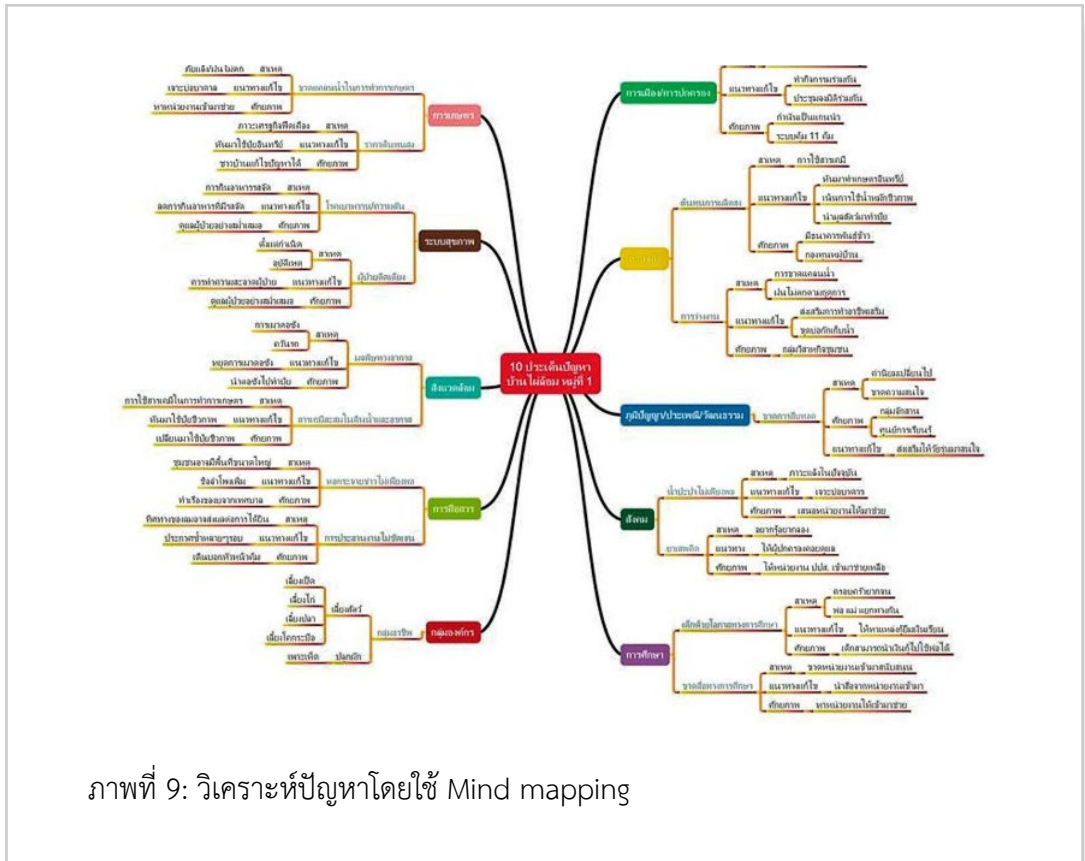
10 ประเด็นปัญหา บ้านไผ่ล้อม หมู่ที่ 1

การเกษตร
ขาดแคลนน้ำในการทำการเกษตร
ภัยแล้งฝนไม่ตก สาเหตุ
เจาะบ่อบาดาล แนวทางแก้ไข
หาหน่วยงานเข้ามาช่วย ศักยภาพ
ราคาสินค้าผลผลิต
ภาวะเศรษฐกิจฝืดเคือง สาเหตุ
หันมาใช้ปุ๋ยอินทรีย์ แนวทางแก้ไข
ชาวบ้านแก้ไขปัญหาได้ ศักยภาพ

ระบบสุขภาพ
โรคเบาหวาน/ความดัน
การกินอาหารรสจัด สาเหตุ
ลดการกินอาหารที่มีรสจัด แนวทางแก้ไข
ดูแลผู้ป่วยอย่างสม่ำเสมอ ศักยภาพ
ผู้ป่วยติดเตียง
ตั้งแต่กำเนิด
อุบัติเหตุ สาเหตุ
การทำกายภาพและดูแลผู้ป่วย แนวทางแก้ไข
ดูแลผู้ป่วยอย่างสม่ำเสมอ ศักยภาพ

สิ่งแวดล้อม
มลพิษทางอากาศ
การเผาตอซัง
ควันรถ สาเหตุ
หยุดการเผาตอซัง แนวทางแก้ไข
นำตอซังไปทำปุ๋ย ศักยภาพ
สารเคมีสะสมในดินน้ำและอากาศ
การใช้สารเคมีในการทำการเกษตร สาเหตุ
หันมาใช้ปุ๋ยชีวภาพ แนวทางแก้ไข
เปลี่ยนมาใช้ปุ๋ยชีวภาพ ศักยภาพ

การสื่อสาร
หอกระจายข่าวไม่ทั่วถึง
ชุมชนมีพื้นที่ขนาดใหญ่ สาเหตุ
ขึ้นลำโพงเพิ่ม แนวทางแก้ไข
ทำเรื่องขอจากเทศบาล ศักยภาพ
การประสานงานไม่ชัดเจน
ทิศทางของผลลัพธ์ที่ได้ยิน สาเหตุ
ประกาศซ้ำหลายๆรอบ แนวทางแก้ไข
เดินบอกหัวหน้าคุ้ม ศักยภาพ

กลุ่มองค์กร
กลุ่มอาชีพ
เลี้ยงสัตว์
เลี้ยงเป็ด
เลี้ยงไก่
เลี้ยงปลา
เลี้ยงโคกระบือ
เพาะเห็ด ปลูกผัก

การเมือง/การปกครอง
แนวทางแก้ไข
ทำกิจกรรมร่วมกัน
ประชุมลงมติร่วมกัน
ศักยภาพ
กำนันเป็นแกนนำ
ระบบคุ้ม 11 คุ้ม

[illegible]
ต้นทุนการผลิตสูง
สาเหตุ การใช้สารเคมี
แนวทางแก้ไข
หันมาทำเกษตรอินทรีย์
เน้นการใช้น้ำหมักชีวภาพ
นำมูลสัตว์มาทำปุ๋ย
ศักยภาพ
มีธนาคารพันธุ์ข้าว
กองทุนหมู่บ้าน
การว่างงาน
สาเหตุ
การขาดแคลนน้ำ
เงินไม่ตกตามฤดูกาล
แนวทางแก้ไข
ส่งเสริมการทำอาชีพเสริม
ชุดปลูกผักกินน้ำ
ศักยภาพ กลุ่มวิสาหกิจชุมชน

ภูมิปัญญา/ประเพณี/วัฒนธรรม
ขาดการสืบทอด
สาเหตุ
ค่านิยมเปลี่ยนไป
ขาดความสนใจ
ศักยภาพ
กลุ่มจักสาน
ศูนย์การเรียนรู้
แนวทางแก้ไข ส่งเสริมให้เยาวชนสนใจ

สังคม
น้ำประปาไม่เพียงพอ
สาเหตุ ภาวะแล้งในปัจจุบัน
แนวทางแก้ไข เจาะบ่อบาดาล
ศักยภาพ เสนอหน่วยงานให้มาช่วย
ยาเสพติด
สาเหตุ อยากรู้อยากลอง
แนวทาง ให้ผู้ปกครองคอยดูแล
ศักยภาพ ให้หน่วยงาน ปปส. เข้ามาช่วยเหลือ

การศึกษา
เด็กด้อยโอกาสทางการศึกษา
สาเหตุ
ครอบครัวยากจน
พ่อ แม่ แยกทางกัน
แนวทางแก้ไข ให้หาแหล่งที่มีทุนเรียน
ศักยภาพ เด็กสามารถนำเงินไปใช้เองได้
ขาดสื่อทางการศึกษา
สาเหตุ ขาดหน่วยงานเข้ามาสนับสนุน
แนวทางแก้ไข นำสื่อจากหน่วยงานเข้ามา
ศักยภาพ หาหน่วยงานให้เข้ามาช่วย

ภาพที่ 9: วิเคราะห์ปัญหาโดยใช้ Mind mapping